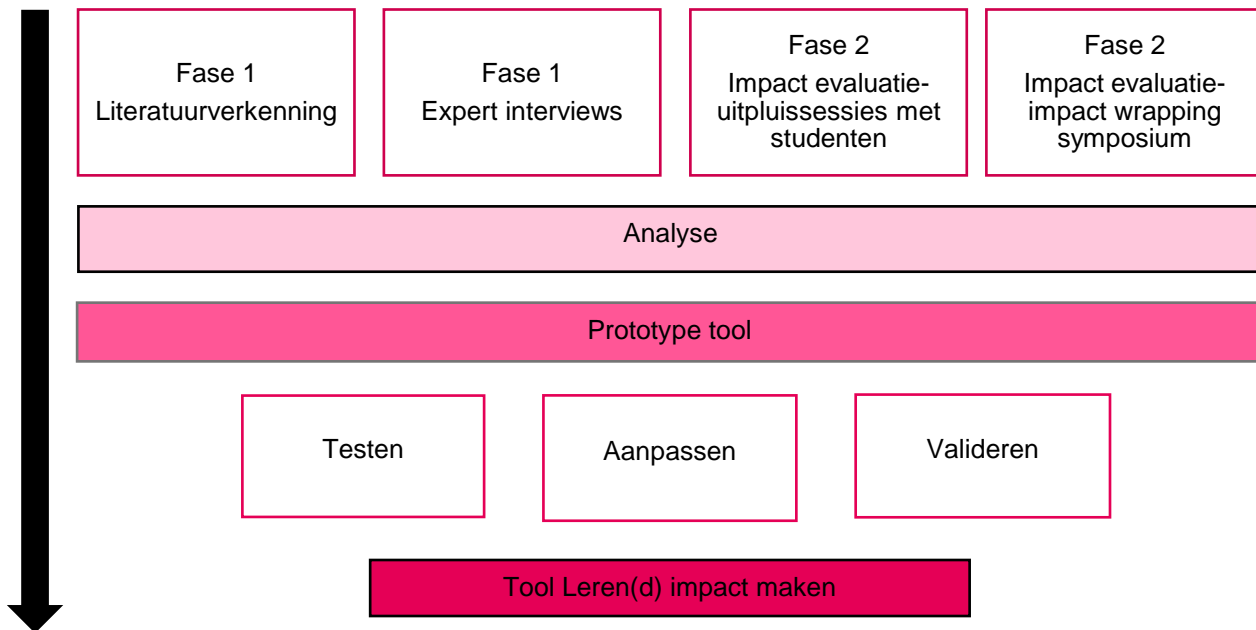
Fase 1
Literatuurverkenning

Fase 1
Expert interviews

Fase 2
Impact evaluatie-uitpluissessies met studenten

Fase 2
Impact evaluatie-impact wrapping symposium

Analyse

Prototype tool

Testen

Aanpassen

Valideren

Tool Leren(d) impact maken